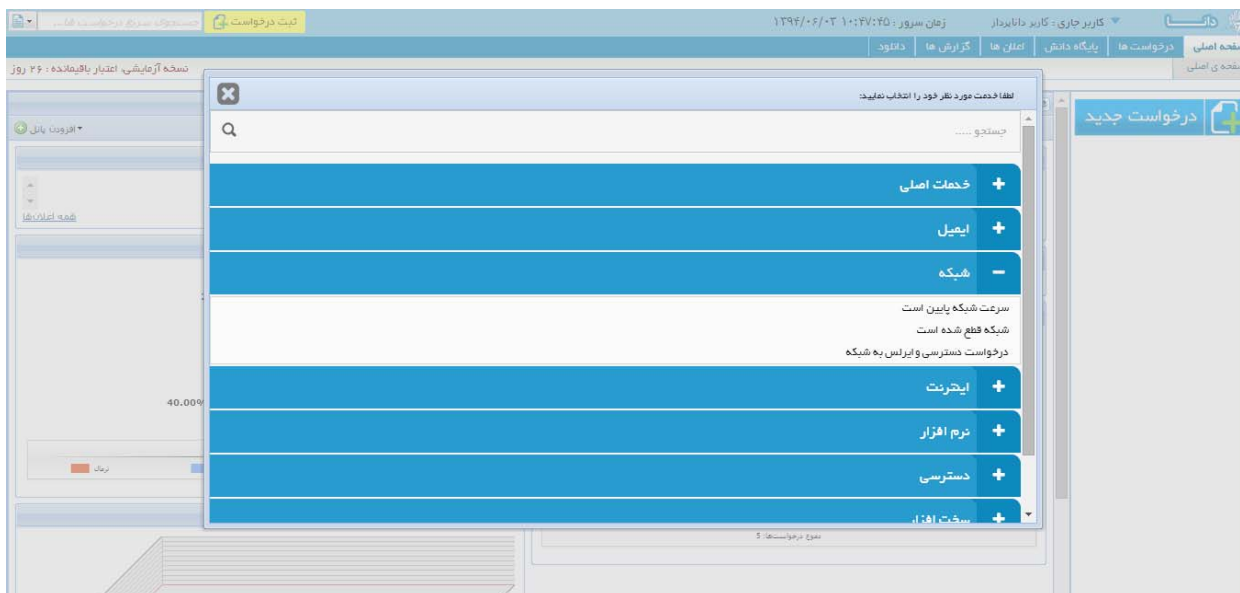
دانا
کاربر جاری : کاربر داناپرداز
زمان سرور : ۱۳۹۴/۰۶/۰۳ ۱۰:۴۷:۴۵
ثبت درخواست
جستجوی سریع درخواست ها...
صفحه اصلی | درخواست ها | پایگاه دانش | اعلان ها | گزارش ها | دانلود
صفحه ی اصلی
نسخه آزمایشی، اعتبار باقیمانده : ۲۶ روز
درخواست جدید
افزودن پانل
همه اعلان ها
40.00%
نرمال
مجموع درخواستها: 5

لطفا خدمت مورد نظر خود را انتخاب نمایید:
جستجو .....
خدمات اصلی
ایمیل
شبکه
سرعت شبکه پایین است
شبکه قطع شده است
درخواست دسترسی وایرلس به شبکه
اینترنت
نرم افزار
دسترسی
سخت افزار